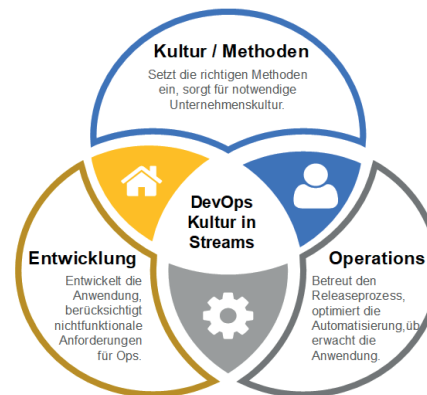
Kultur / Methoden

Setzt die richtigen Methoden ein, sorgt für notwendige Unternehmenskultur.

DevOps Kultur in Streams

Entwicklung

Entwickelt die Anwendung, berücksichtigt nichtfunktionale Anforderungen für Ops.

Operations

Betreut den Releaseprozess, optimiert die Automatisierung,überwacht die Anwendung.